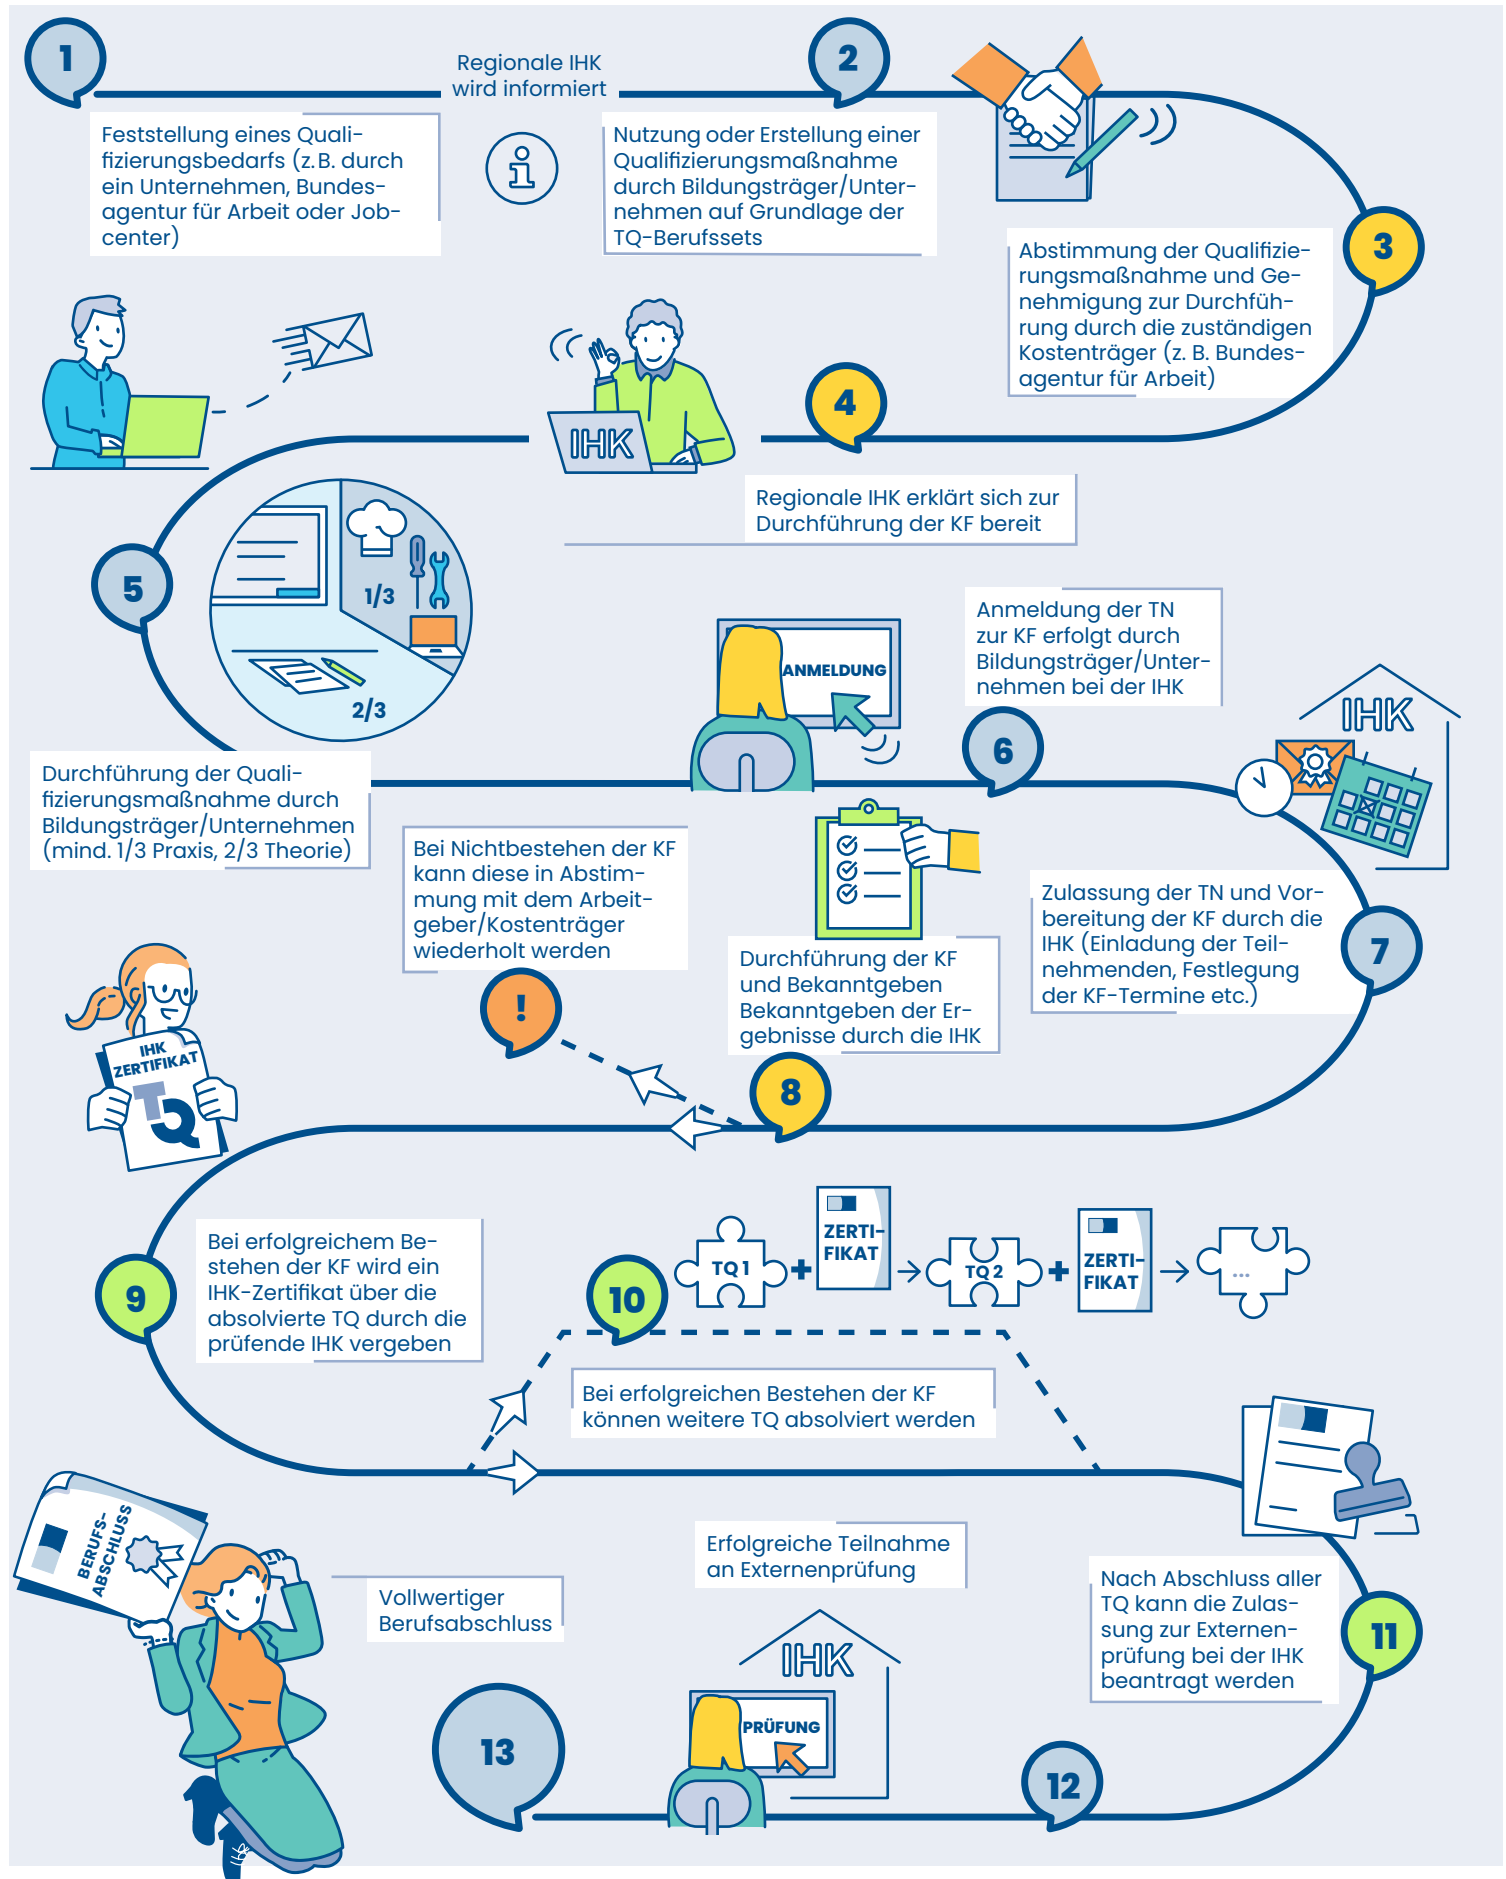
1

Regionale IHK wird informiert

2

Feststellung eines Qualifizierungsbedarfs (z.B. durch ein Unternehmen, Bundesagentur für Arbeit oder Jobcenter)

Nutzung oder Erstellung einer Qualifizierungsmaßnahme durch Bildungsträger/Unternehmen auf Grundlage der TQ-Berufssets

3

Abstimmung der Qualifizierungsmaßnahme und Genehmigung zur Durchführung durch die zuständigen Kostenträger (z. B. Bundesagentur für Arbeit)

IHK

4

Regionale IHK erklärt sich zur Durchführung der KF bereit

5

1/3

2/3

ANMELDUNG

Anmeldung der TN zur KF erfolgt durch Bildungsträger/Unternehmen bei der IHK

IHK

6

Durchführung der Qualifizierungsmaßnahme durch Bildungsträger/Unternehmen (mind. 1/3 Praxis, 2/3 Theorie)

Bei Nichtbestehen der KF kann diese in Abstimmung mit dem Arbeitgeber/Kostenträger wiederholt werden

Zulassung der TN und Vorbereitung der KF durch die IHK (Einladung der Teilnehmenden, Festlegung der KF-Termine etc.)

7

Durchführung der KF und Bekanntgeben Bekanntgeben der Ergebnisse durch die IHK

!

IHK ZERTIFIKAT

TQ

8

9

Bei erfolgreichem Bestehen der KF wird ein IHK-Zertifikat über die absolvierte TQ durch die prüfende IHK vergeben

10

TQ 1

ZERTIFIKAT

TQ 2

ZERTIFIKAT

...

Bei erfolgreichen Bestehen der KF können weitere TQ absolviert werden

BERUFSABSCHLUSS

Vollwertiger Berufsabschluss

Erfolgreiche Teilnahme an Externenprüfung

Nach Abschluss aller TQ kann die Zulassung zur Externenprüfung bei der IHK beantragt werden

11

IHK

PRÜFUNG

13

12